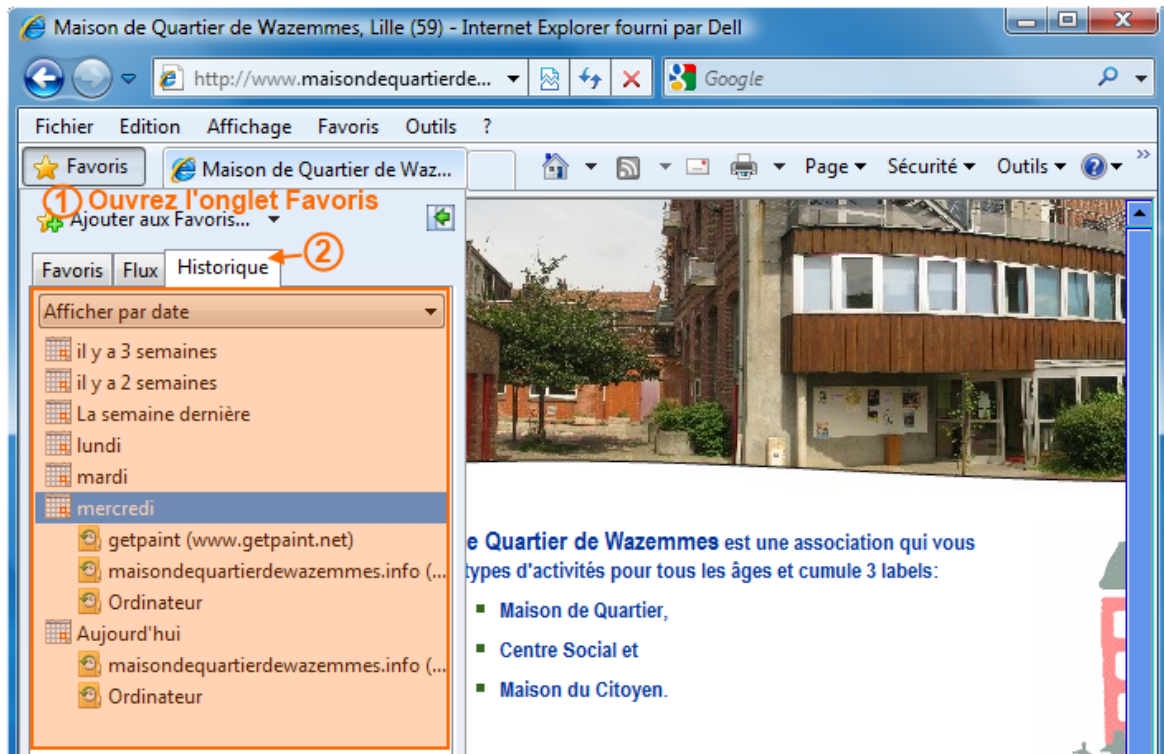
Maison de Quartier de Wazemmes, Lille (59) - Internet Explorer fourni par Dell

http://www.maisondequartierde...

Google

Fichier Edition Affichage Favoris Outils ?

Favoris

Maison de Quartier de Waz...

Page ▾ Sécurité ▾ Outils ▾

1 Ouvrez l'onglet Favoris

Ajouter aux Favoris...

Favoris Flux Historique

2

Afficher par date

il y a 3 semaines
il y a 2 semaines
La semaine dernière
lundi
mardi
mercredi
getpaint (www.getpaint.net)
maisondequartierdewazemmes.info (...
Ordinateur
Aujourd'hui
maisondequartierdewazemmes.info (...
Ordinateur

e Quartier de Wazemmes est une association qui vous types d'activités pour tous les âges et cumule 3 labels:

- Maison de Quartier,
- Centre Social et
- Maison du Citoyen.